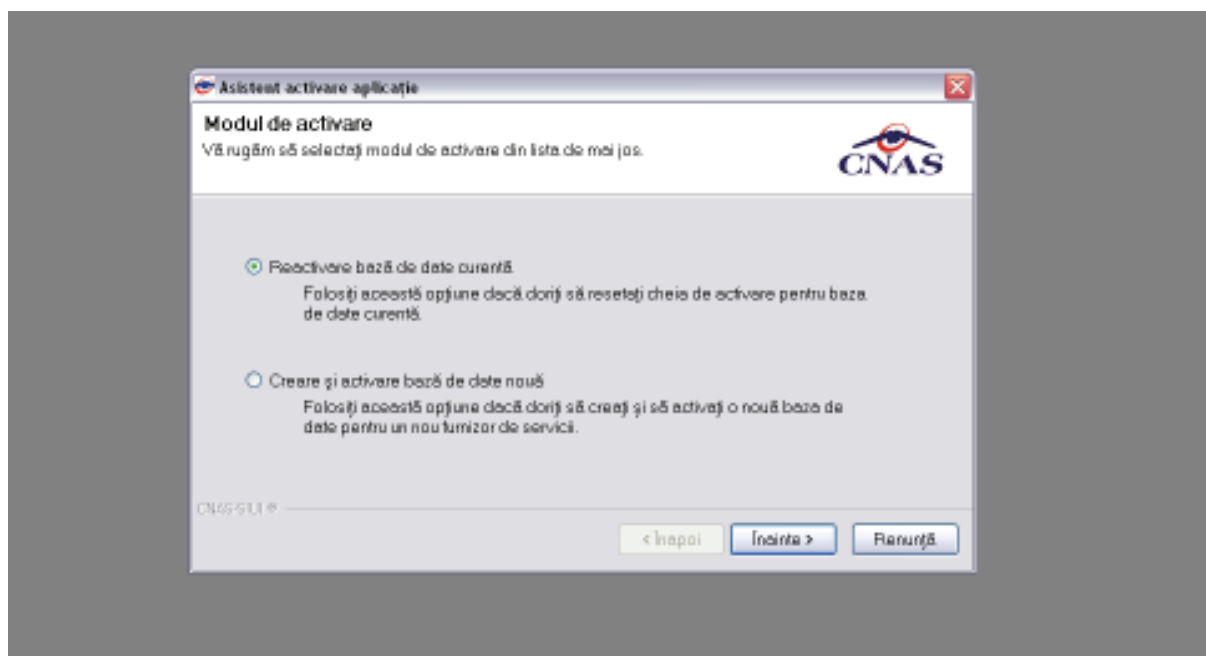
Asistent activare aplicaţie

Modul de activare
Vă rugăm să selectaţi modul de activare din lista de mai jos.

CNAS

Reactivare bază de date curentă.
Folosiţi această opţiune dacă doriţi să resetaţi cheia de activare pentru baza de date curentă.

Creare şi activare bază de date nouă
Folosiţi această opţiune dacă doriţi să creaţi şi să activaţi o nouă baza de date pentru un nou furnizor de servicii.

CNAS SIUI ®

< Înapoi
Înainte >
Renunţă